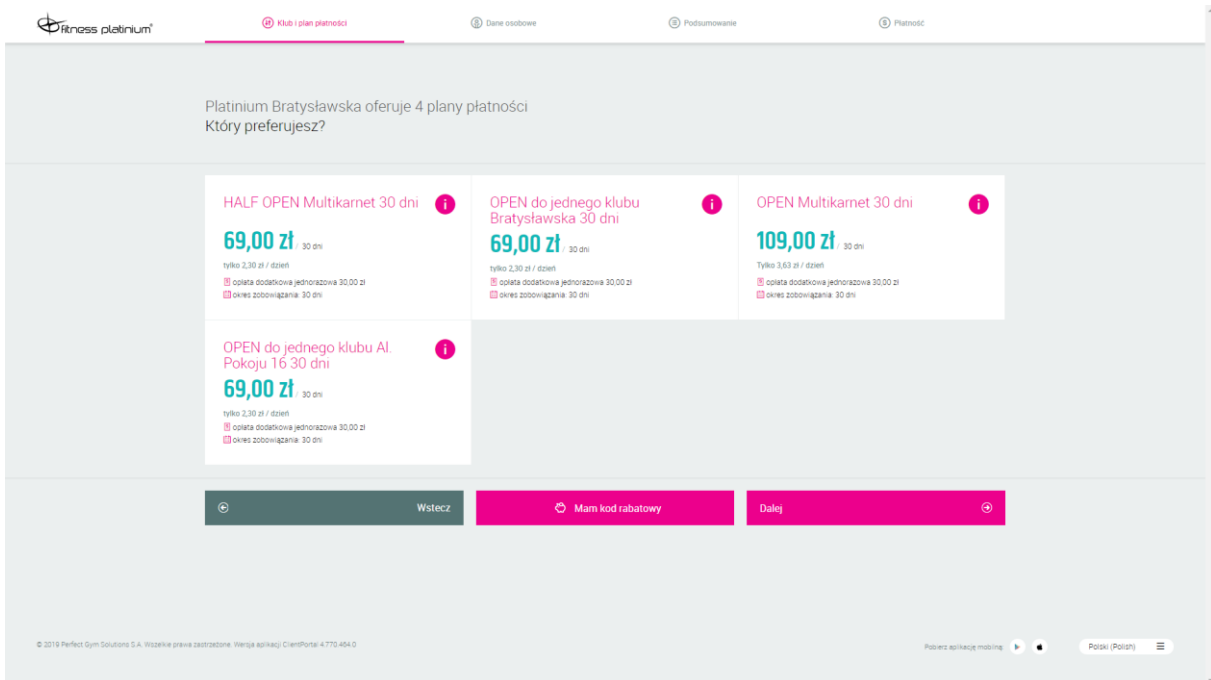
fitness platinium

Klub i plan płatności
Dane osobowe
Podsumowanie
Płatność

Platinium Bratysławska oferuje 4 plany płatności
Który preferujesz?

HALF OPEN Multikarnet 30 dni
69,00 zł / 30 dni
tylko 2,30 zł / dzień
opłata dodatkowa jednorazowa 30,00 zł
okres zobowiązania: 30 dni

OPEN do jednego klubu Bratysławska 30 dni
69,00 zł / 30 dni
tylko 2,30 zł / dzień
opłata dodatkowa jednorazowa 30,00 zł
okres zobowiązania: 30 dni

OPEN Multikarnet 30 dni
109,00 zł / 30 dni
Tylko 3,63 zł / dzień
opłata dodatkowa jednorazowa 30,00 zł
okres zobowiązania: 30 dni

OPEN do jednego klubu Al. Pokoju 16 30 dni
69,00 zł / 30 dni
tylko 2,30 zł / dzień
opłata dodatkowa jednorazowa 30,00 zł
okres zobowiązania: 30 dni

Wstecz
Mam kod rabatowy
Dalej

© 2019 Perfect Gym Solutions S.A. Wszelkie prawa zastrzeżone. Wersja aplikacji ClientPortal 4.770.464.0

Pobierz aplikację mobilną
Polski (Polish)